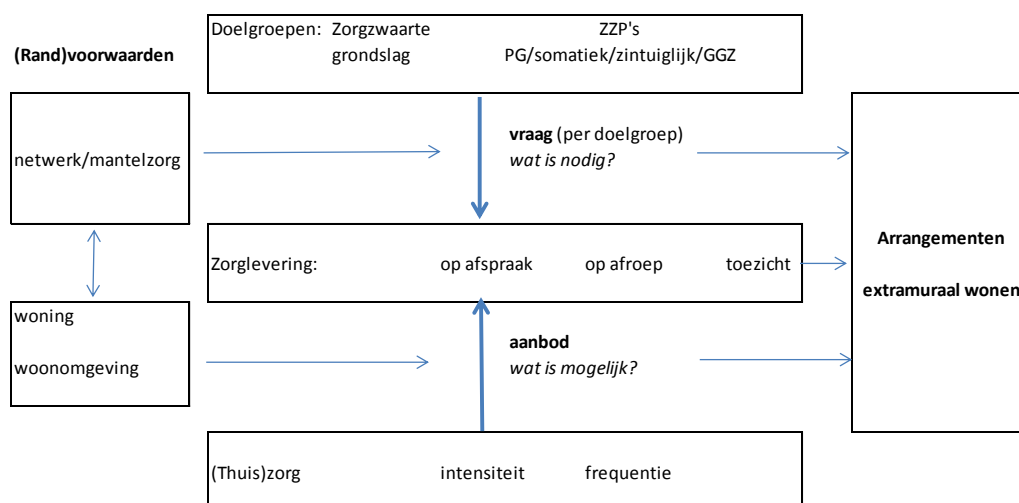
(Rand)voorwaarden

Doelgroepen: Zorgzwaarte ZZP's
grondslag PG/somatiek/zintuiglijk/GGZ

netwerk/mantelzorg

**vraag** (per doelgroep)
*wat is nodig?*

Zorglevering: op afspraak op afroep toezicht

**Arrangementen**

**extramuraal wonen**

woning

woonomgeving

**aanbod**
*wat is mogelijk?*

(Thuis)zorg intensiteit frequentie